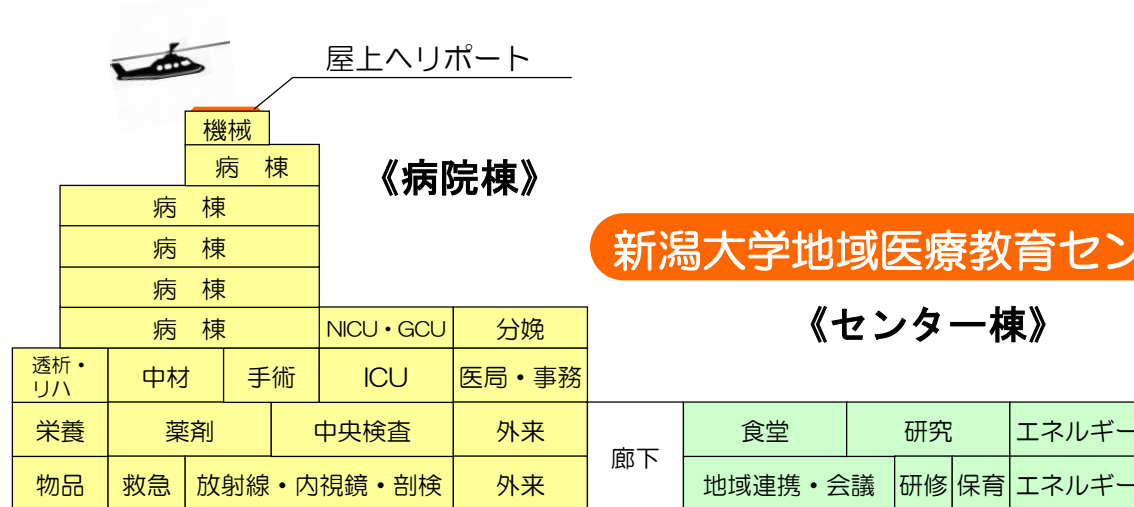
屋上へリポート

機械

病　棟

《病院棟》

病　棟

病　棟

病　棟

新潟大学地域医療教育セン

病　棟

NICU・GCU

分娩

《センター棟》

透析・リハ

中材

手術

ICU

医局・事務

栄養

薬剤

中央検査

外来

廊下

食堂

研究

エネルギー

物品

救急

放射線・内視鏡・剖検

外来

地域連携・会議

研修

保育

エネルギー